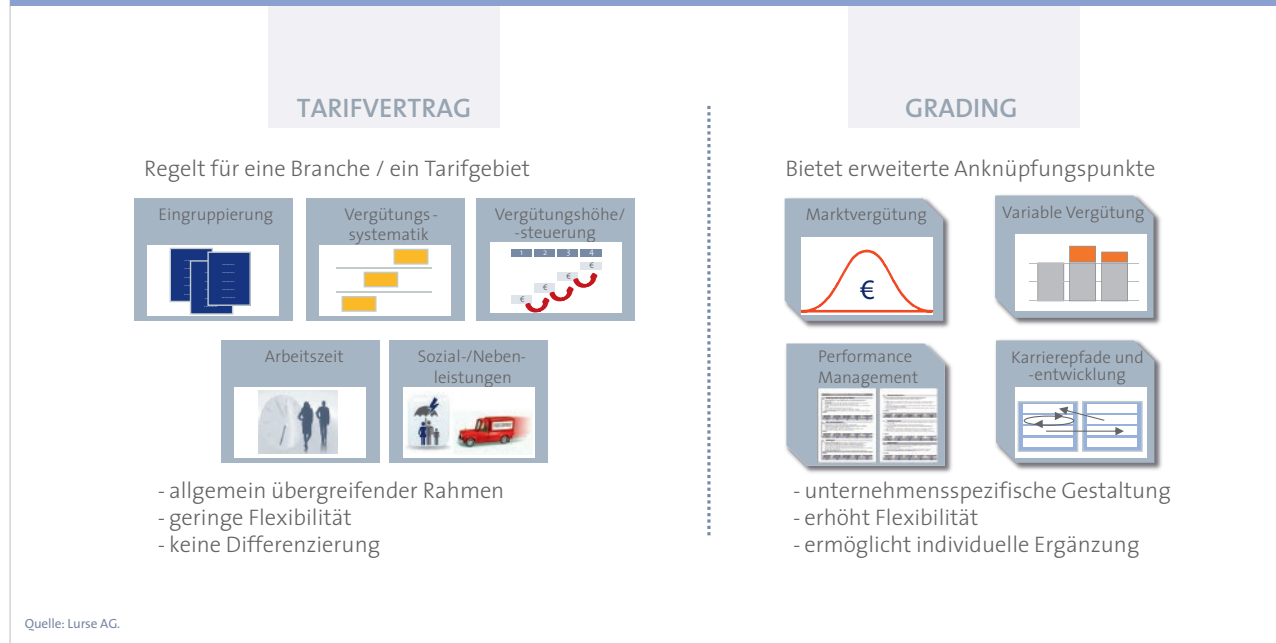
TARIFVERTRAG

Regelt für eine Branche / ein Tarifgebiet

Eingruppierung

Vergütungs-systematik

Vergütungshöhe/ -steuerung

1 2 3 4

€ € € €

Arbeitszeit

Sozial-/Neben-leistungen

- allgemein übergreifender Rahmen
- geringe Flexibilität
- keine Differenzierung

GRADING

Bietet erweiterte Anknüpfungspunkte

Marktvergütung

€

Variable Vergütung

Performance Management

Karrierepfade und -entwicklung

- unternehmensspezifische Gestaltung
- erhöht Flexibilität
- ermöglicht individuelle Ergänzung

Quelle: Lurse AG.